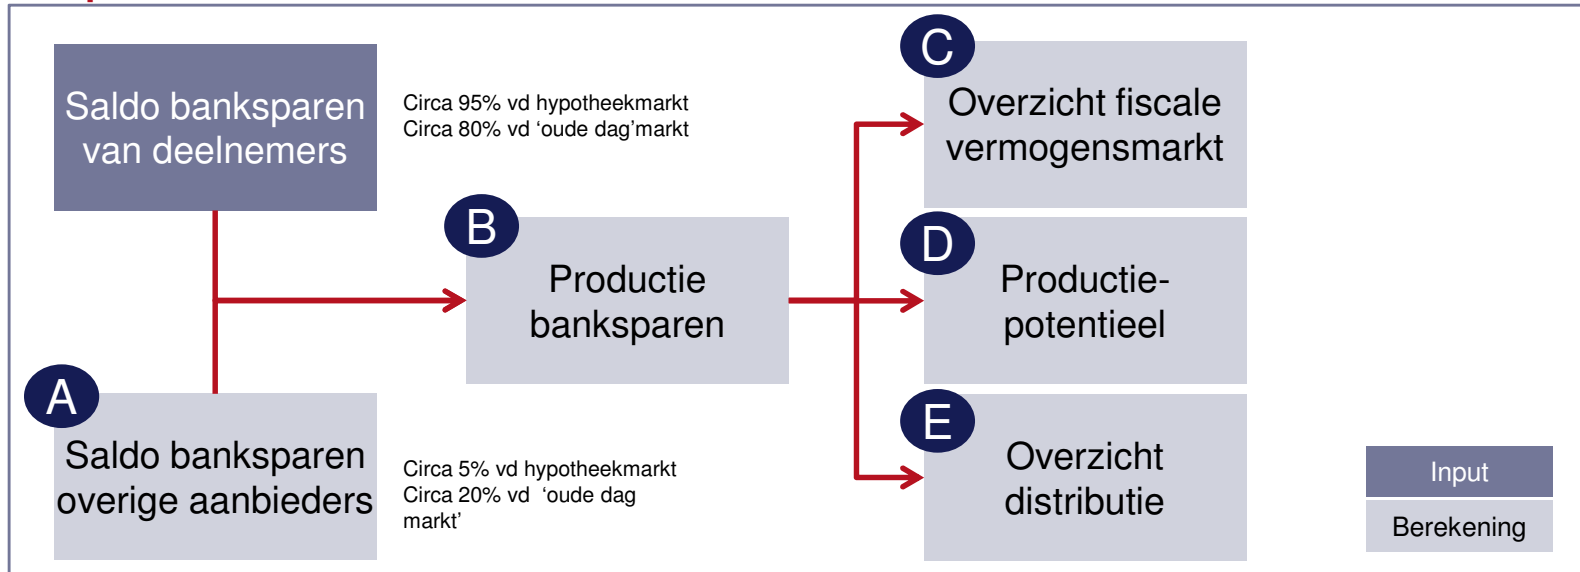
Saldo banksparen van deelnemers

Circa 95% vd hypotheekmarkt
Circa 80% vd 'oude dag'markt

B
Productie banksparen

C
Overzicht fiscale vermogensmarkt

D
Productie-potentieel

E
Overzicht distributie

A
Saldo banksparen overige aanbieders

Circa 5% vd hypotheekmarkt
Circa 20% vd 'oude dag markt'

Input
Berekening